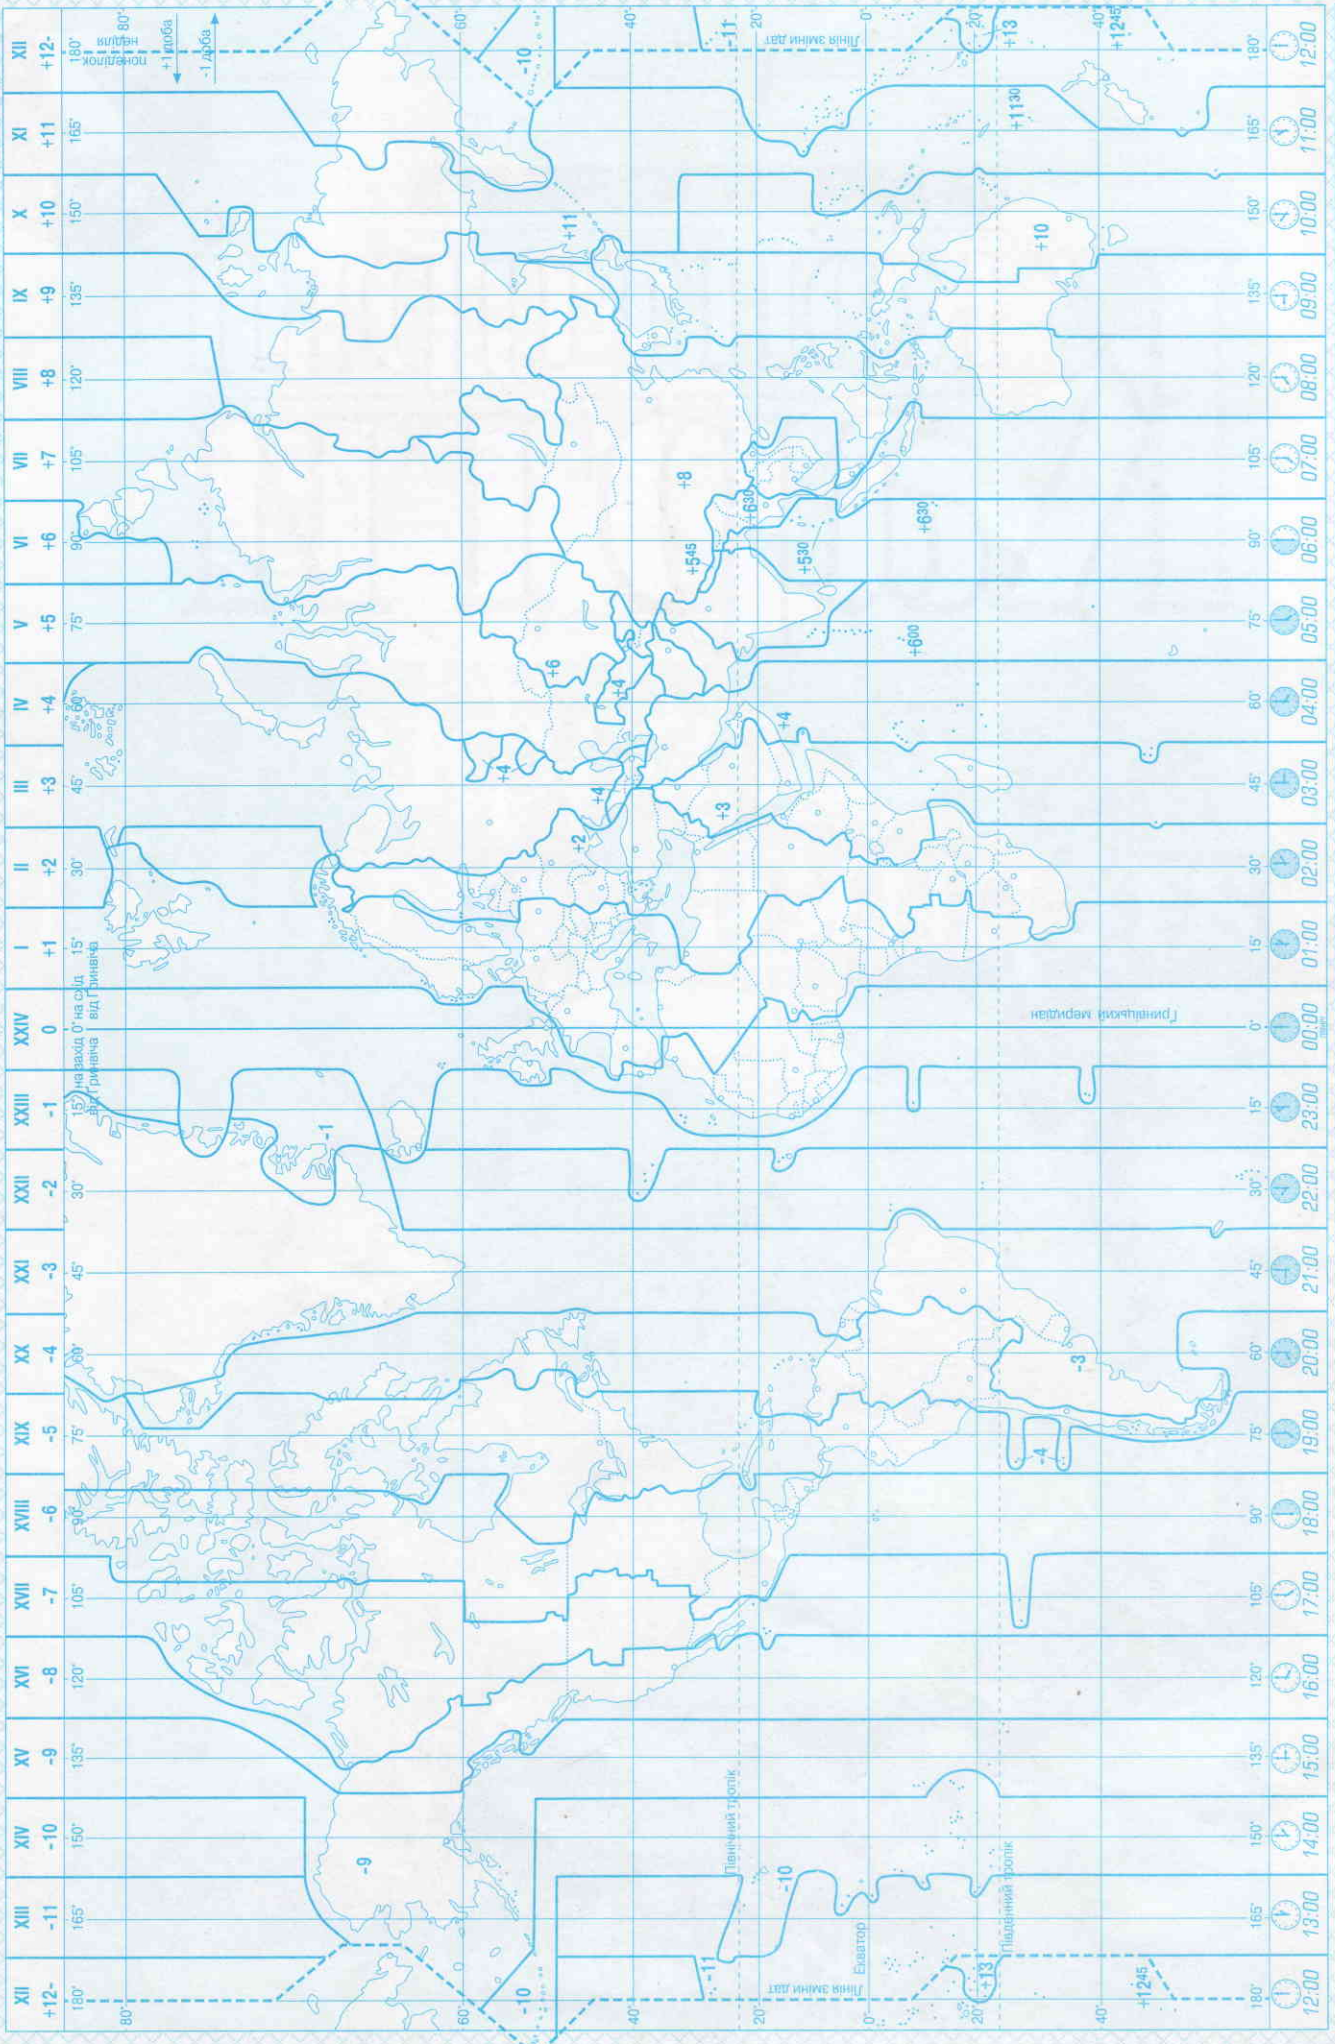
XII +12 180° понеділок неділя +1 доба -1 доба
XI +11 165°
X +10 150°
IX +9 135°
VIII +8 120°
VII +7 105°
VI +6 90°
V +5 75°
IV +4 60°
III +3 45°
II +2 30°
I +1 15° на схід від Гринвіча
XXIV 0 0°
XXIII -1 15° на захід від Гринвіча
XXII -2 30°
XXI -3 45°
XX -4 60°
XIX -5 75°
XVIII -6 90°
XVII -7 105°
XVI -8 120°
XV -9 135°
XIV -10 150°
XIII -11 165°
XII +12 180°

80° 60° 40° 20° 0° 20° 40°

Лінія зміни дат
Лінія зміни дат

-10 -11 +13 +12⁴⁵ +11 +11³⁰ +10 +8 +6³⁰ +6³⁰ +5⁴⁵ +5³⁰ +6⁰⁰ +6 +4 +4 +4 +4 +3 +2 -1 -3 -4 -9 -10 -11 -10 +13 +12⁴⁵

Гринвіцький меридіан
Північний тропік
Екватор
Південний тропік

12:00 11:00 10:00 09:00 08:00 07:00 06:00 05:00 04:00 03:00 02:00 01:00 00:00 23:00 22:00 21:00 20:00 19:00 18:00 17:00 16:00 15:00 14:00 13:00 12:00